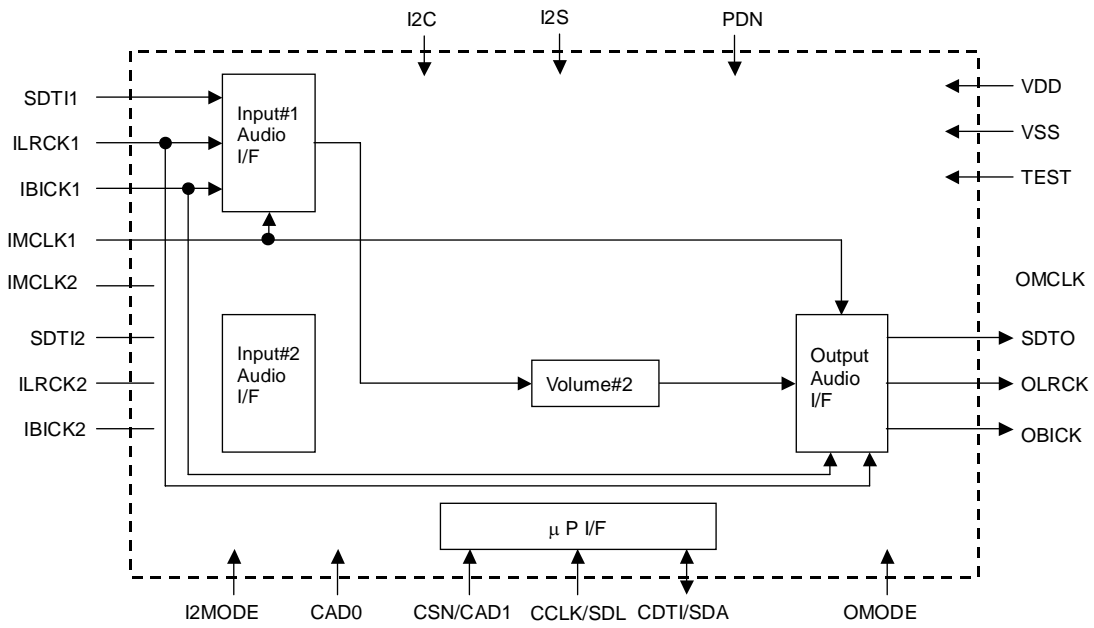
I2C
I2S
PDN

SDTI1
ILRCK1
IBICK1
IMCLK1
IMCLK2
SDTI2
ILRCK2
IBICK2

Input#1 Audio I/F

Input#2 Audio I/F

Volume#2

Output Audio I/F

VDD
VSS
TEST
OMCLK
SDTO
OLRCK
OBICK

μ P I/F

I2MODE
CAD0
CSN/CAD1
CCLK/SDL
CDTI/SDA
OMODE